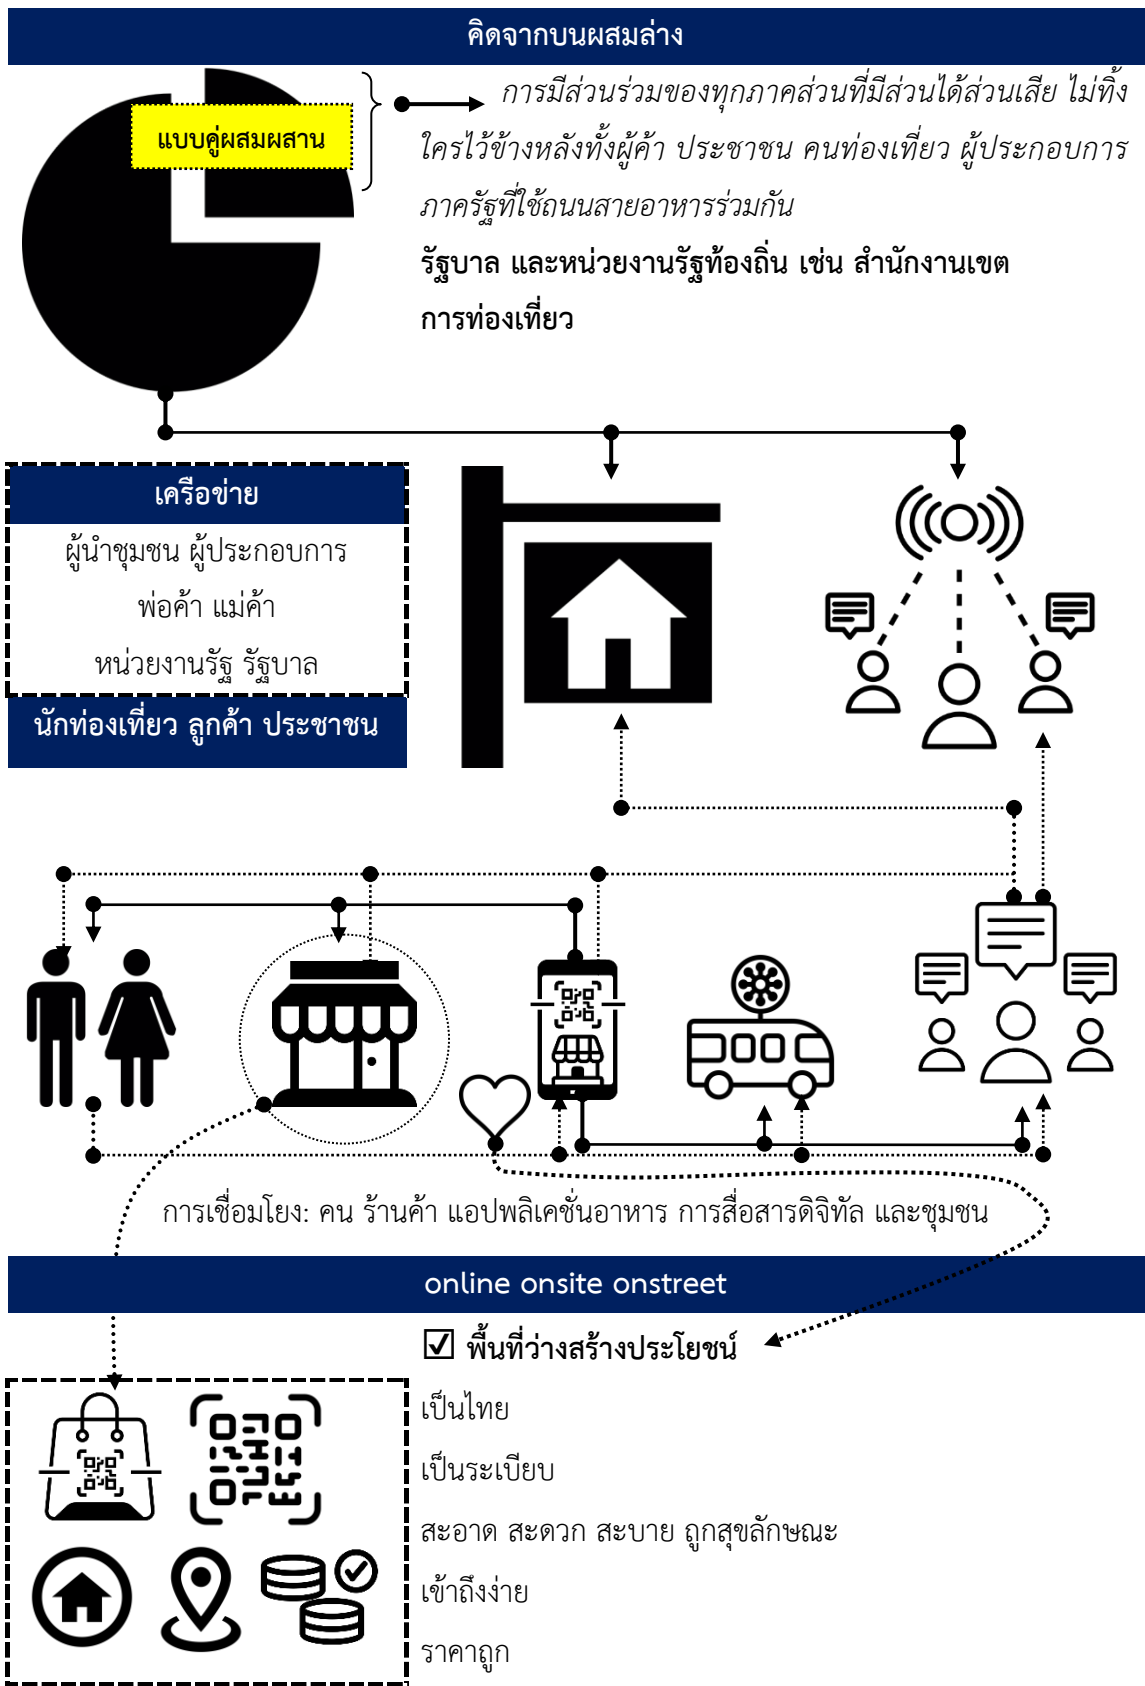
คิดจากบนผสมล่าง

แบบคู่ผสมผสาน

การมีส่วนร่วมของทุกภาคส่วนที่มีส่วนได้ส่วนเสีย ไม่ทิ้งใครไว้ข้างหลังทั้งผู้ค้า ประชาชน คนท่องเที่ยว ผู้ประกอบการ ภาครัฐที่ใช้ถนนสายอาหารร่วมกัน

รัฐบาล และหน่วยงานรัฐท้องถิ่น เช่น สำนักงานเขต การท่องเที่ยว

เครือข่าย

ผู้นำชุมชน ผู้ประกอบการ

พ่อค้า แม่ค้า

หน่วยงานรัฐ รัฐบาล

นักท่องเที่ยว ลูกค้า ประชาชน

การเชื่อมโยง: คน ร้านค้า แอปพลิเคชั่นอาหาร การสื่อสารดิจิทัล และชุมชน

online onsite onstreet

☑ พื้นที่ว่างสร้างประโยชน์

เป็นไทย

เป็นระเบียบ

สะอาด สะดวก สะบาย ถูกสุขลักษณะ

เข้าถึงง่าย

ราคาถูก